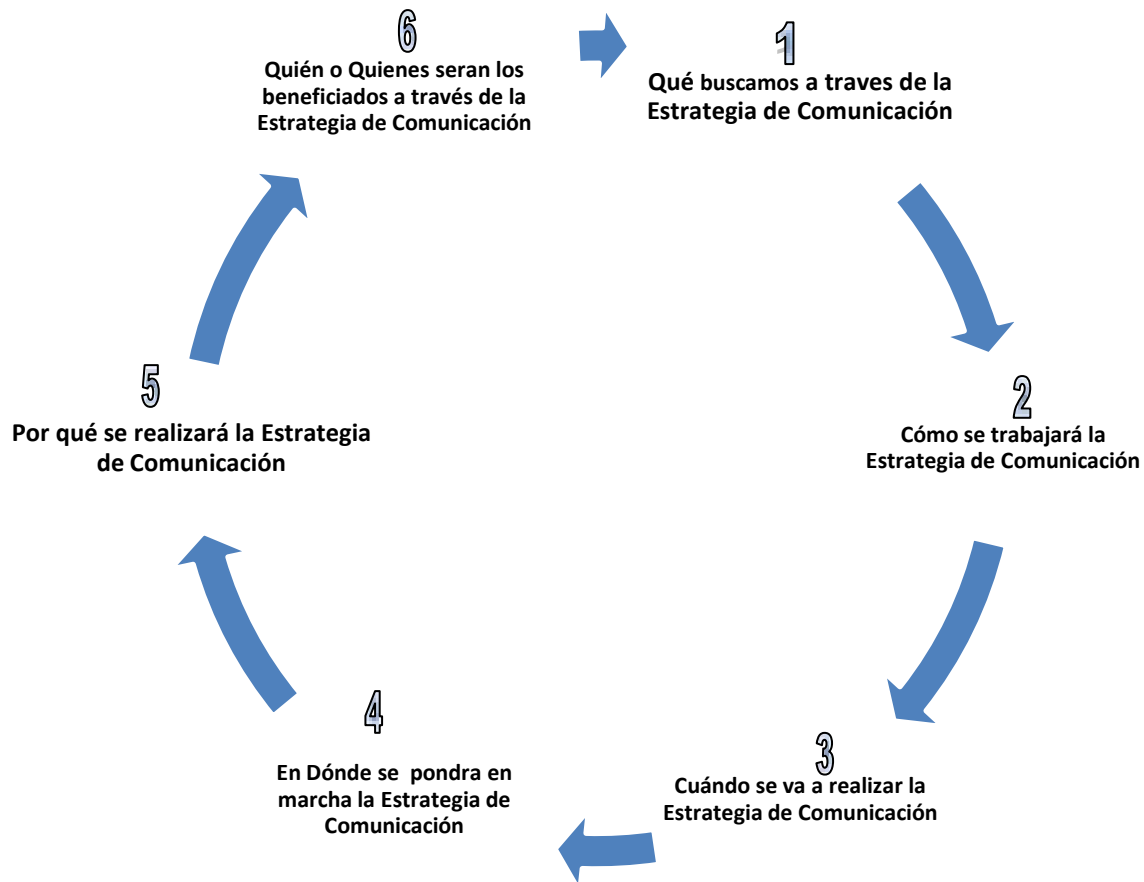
1
Qué buscamos a traves de la Estrategia de Comunicación

2
Cómo se trabajará la Estrategia de Comunicación

3
Cuándo se va a realizar la Estrategia de Comunicación

4
En Dónde se pondra en marcha la Estrategia de Comunicación

5
Por qué se realizará la Estrategia de Comunicación

6
Quién o Quienes seran los beneficiados a través de la Estrategia de Comunicación